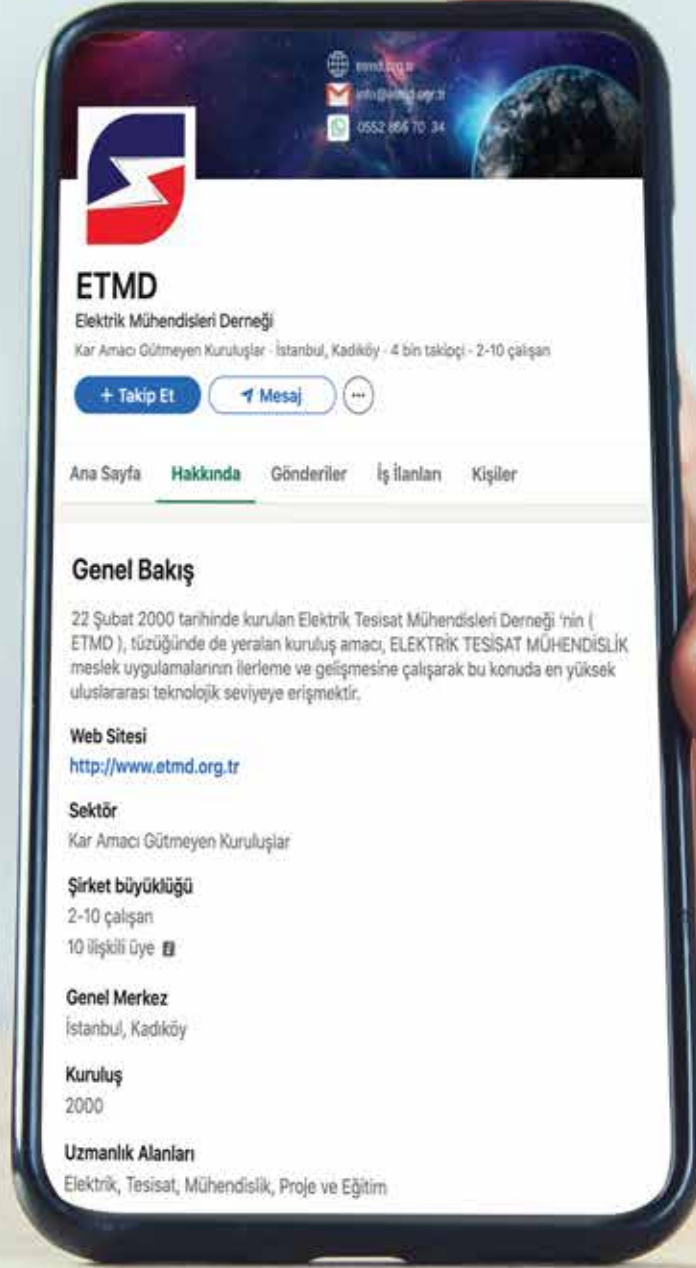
etmd.org.tr
info@etmd.org.tr
0552 866 70 34

ETMD
Elektrik Mühendisleri Derneği
Kar Amacı Gütmeyen Kuruluşlar · İstanbul, Kadıköy · 4 bin takipçi · 2-10 çalışan

+ Takip Et
Mesaj
···

Ana Sayfa Hakkında Gönderiler İş İlanları Kişiler

Genel Bakış

22 Şubat 2000 tarihinde kurulan Elektrik Tesisat Mühendisleri Derneği 'nin ( ETMD ), tüzüğünde de yeralan kuruluş amacı, ELEKTRİK TESİSAT MÜHENDİSLİK meslek uygulamalarının ilerleme ve gelişmesine çalışarak bu konuda en yüksek uluslararası teknolojik seviyeye erişmektir.

Web Sitesi
http://www.etmd.org.tr

Sektör
Kar Amacı Gütmeyen Kuruluşlar

Şirket büyüklüğü
2-10 çalışan
10 ilişkili üye

Genel Merkez
İstanbul, Kadıköy

Kuruluş
2000

Uzmanlık Alanları
Elektrik, Tesisat, Mühendislik, Proje ve Eğitim